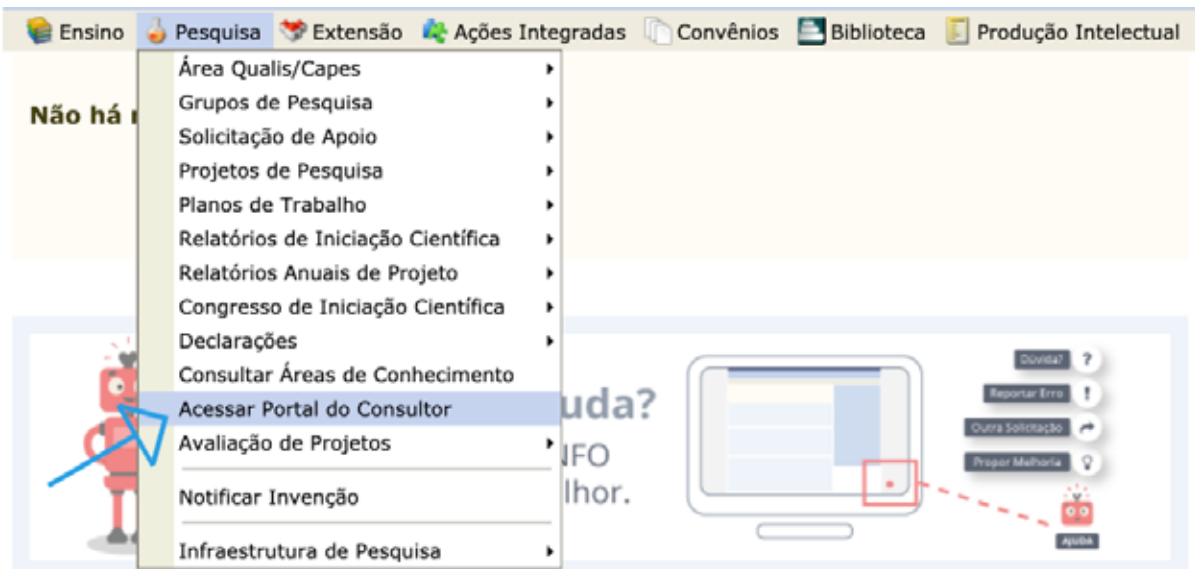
Ensino Pesquisa Extensão Ações Integradas Convênios Biblioteca Produção Intelectual

Não há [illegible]

Área Qualis/Capes
Grupos de Pesquisa
Solicitação de Apoio
Projetos de Pesquisa
Planos de Trabalho
Relatórios de Iniciação Científica
Relatórios Anuais de Projeto
Congresso de Iniciação Científica
Declarações
Consultar Áreas de Conhecimento
Acessar Portal do Consultor
Avaliação de Projetos
Notificar Invenção
Infraestrutura de Pesquisa

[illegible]uda?
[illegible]NFO
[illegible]lhor.

Dúvida? ?
Reportar Erro !
Outra Solicitação
Propor Melhoria
Ajuda